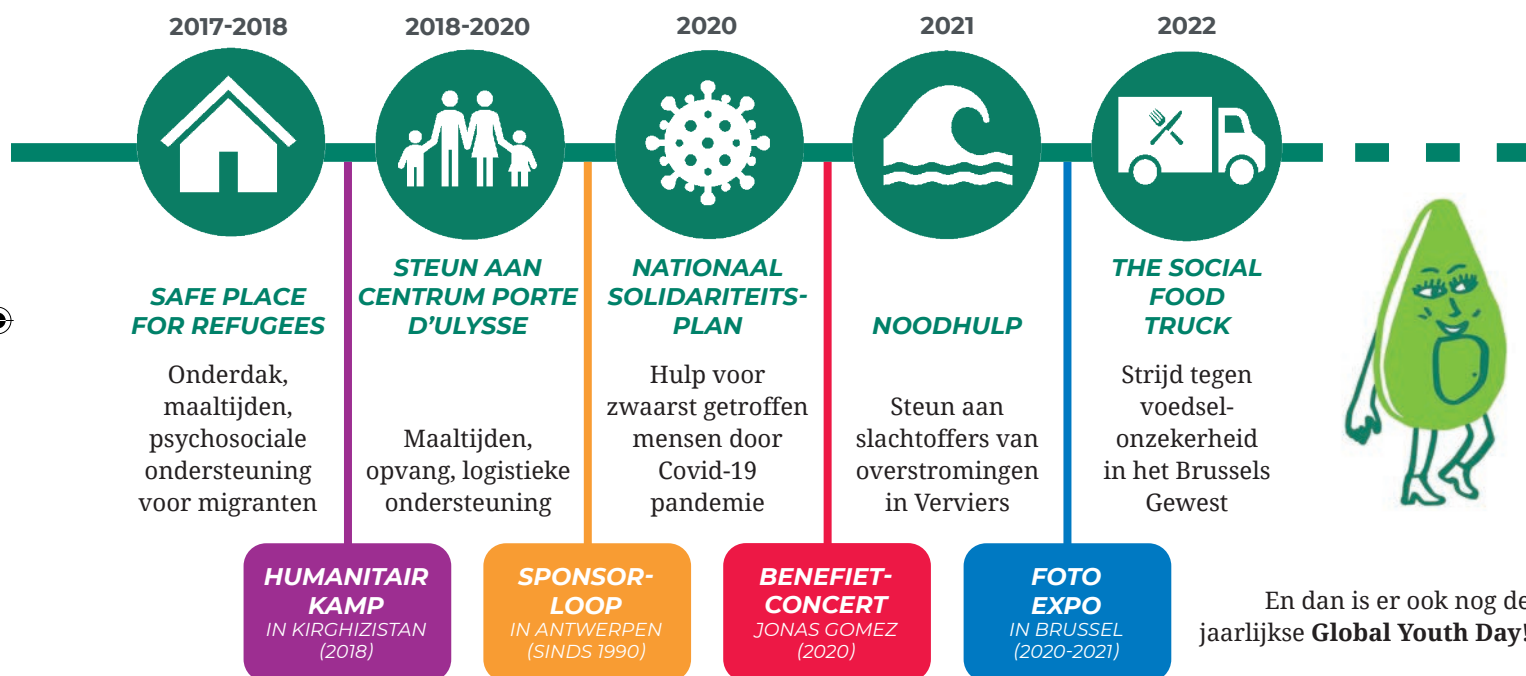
2017-2018

SAFE PLACE FOR REFUGEES

Onderdak, maaltijden, psychosociale ondersteuning voor migranten

2018-2020

STEUN AAN CENTRUM PORTE D'ULYSSE

Maaltijden, opvang, logistieke ondersteuning

2020

NATIONAAL SOLIDARITEITS-PLAN

Hulp voor zwaarst getroffen mensen door Covid-19 pandemie

2021

NOODHULP

Steun aan slachtoffers van overstromingen in Verviers

2022

THE SOCIAL FOOD TRUCK

Strijd tegen voedsel-onzekerheid in het Brussels Gewest

HUMANITAIR KAMP
IN KIRGHIZISTAN
(2018)

SPONSOR-LOOP
IN ANTWERPEN
(SINDS 1990)

BENEFIET-CONCERT
JONAS GOMEZ
(2020)

FOTO EXPO
IN BRUSSEL
(2020-2021)

En dan is er ook nog de jaarlijkse **Global Youth Day**!